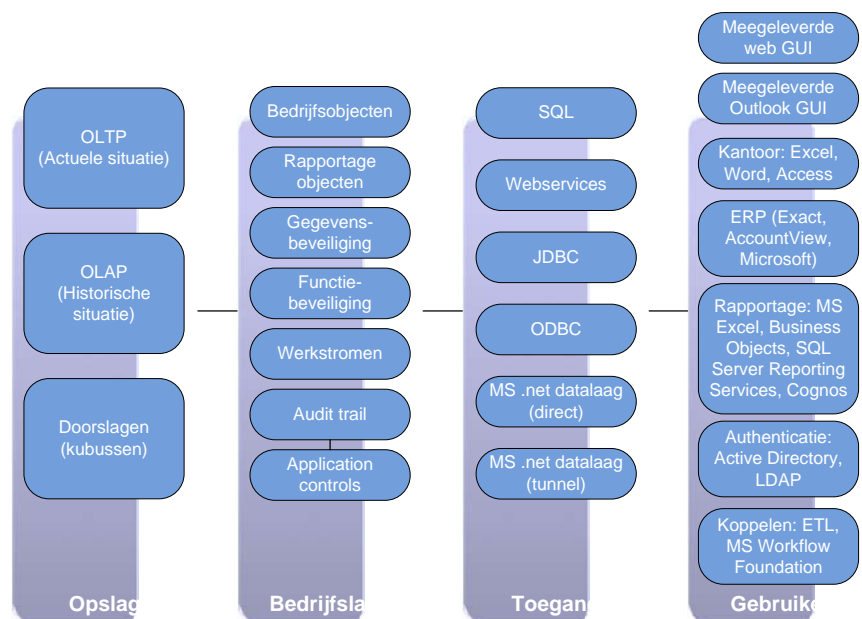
OLTP
(Actuele situatie)

OLAP
(Historische situatie)

Doorslagen
(kubussen)

Opslag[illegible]

Bedrijfsobjecten

Rapportage objecten

Gegevens-beveiliging

Functie-beveiliging

Werkstromen

Audit trail

Application controls

Bedrijfsla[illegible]

SQL

Webservices

JDBC

ODBC

MS .net datalaag (direct)

MS .net datalaag (tunnel)

Toegan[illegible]

Meegeleverde web GUI

Meegeleverde Outlook GUI

Kantoor: Excel, Word, Access

ERP (Exact, AccountView, Microsoft)

Rapportage: MS Excel, Business Objects, SQL Server Reporting Services, Cognos

Authenticatie: Active Directory, LDAP

Koppelen: ETL, MS Workflow Foundation

Gebruike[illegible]